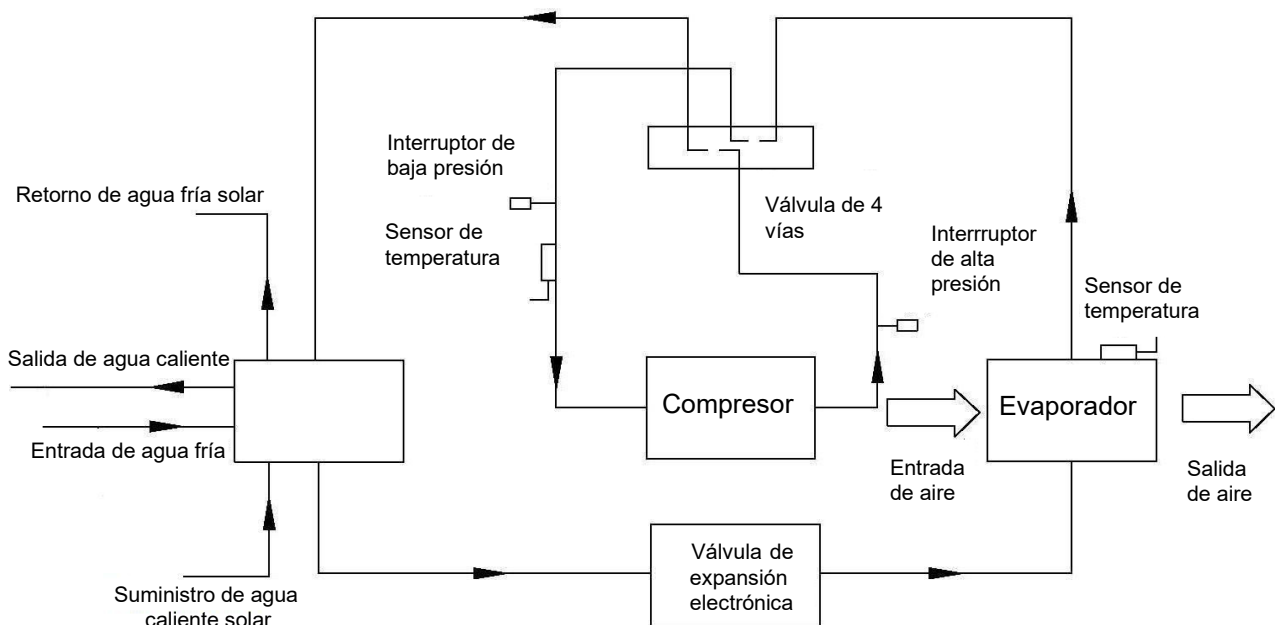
Interruptor de baja presión

Retorno de agua fría solar

Válvula de 4 vías

Sensor de temperatura

Interrruptor de alta presión

Sensor de temperatura

Salida de agua caliente

Compresor

Evaporador

Entrada de agua fría

Entrada de aire

Salida de aire

Válvula de expansión electrónica

Suministro de agua caliente solar